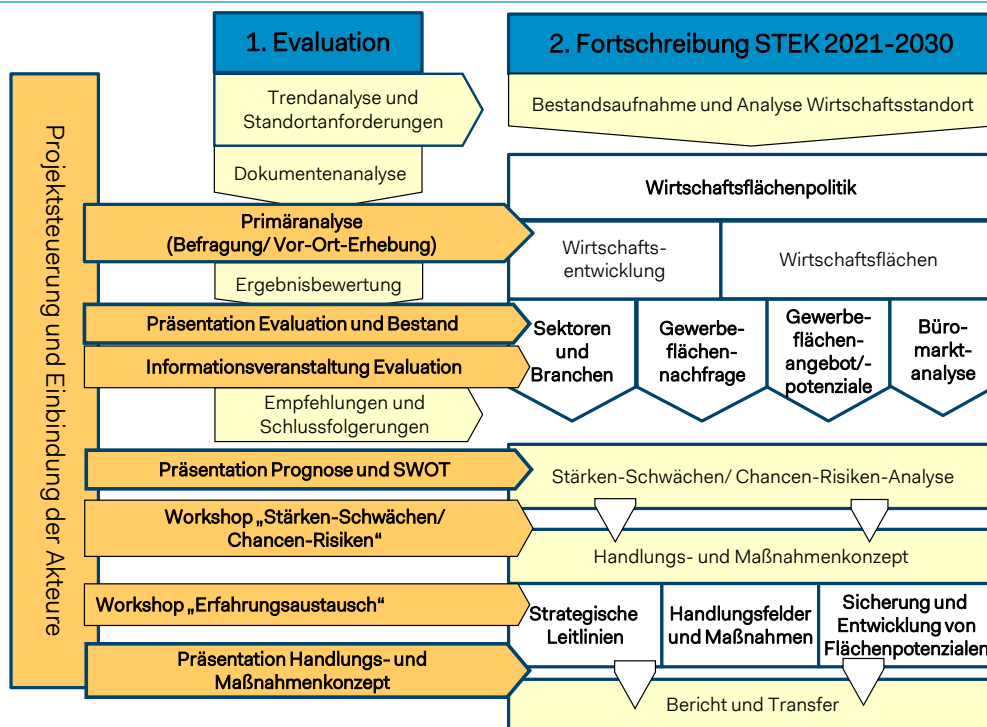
Projektsteuerung und Einbindung der Akteure

1. Evaluation

Trendanalyse und Standortanforderungen

Dokumentenanalyse

Primäranalyse (Befragung/ Vor-Ort-Erhebung)

Ergebnisbewertung

Präsentation Evaluation und Bestand

Informationsveranstaltung Evaluation

Empfehlungen und Schlussfolgerungen

Präsentation Prognose und SWOT

Workshop „Stärken-Schwächen/ Chancen-Risiken“

Workshop „Erfahrungsaustausch“

Präsentation Handlungs- und Maßnahmenkonzept

2. Fortschreibung STEK 2021-2030

Bestandsaufnahme und Analyse Wirtschaftsstandort

Wirtschaftsflächenpolitik

Wirtschaftsentwicklung

Wirtschaftsflächen

Sektoren und Branchen

Gewerbeflächennachfrage

Gewerbeflächenangebot/-potenziale

Büromarktanalyse

Stärken-Schwächen/ Chancen-Risiken-Analyse

Handlungs- und Maßnahmenkonzept

Strategische Leitlinien

Handlungsfelder und Maßnahmen

Sicherung und Entwicklung von Flächenpotenzialen

Bericht und Transfer